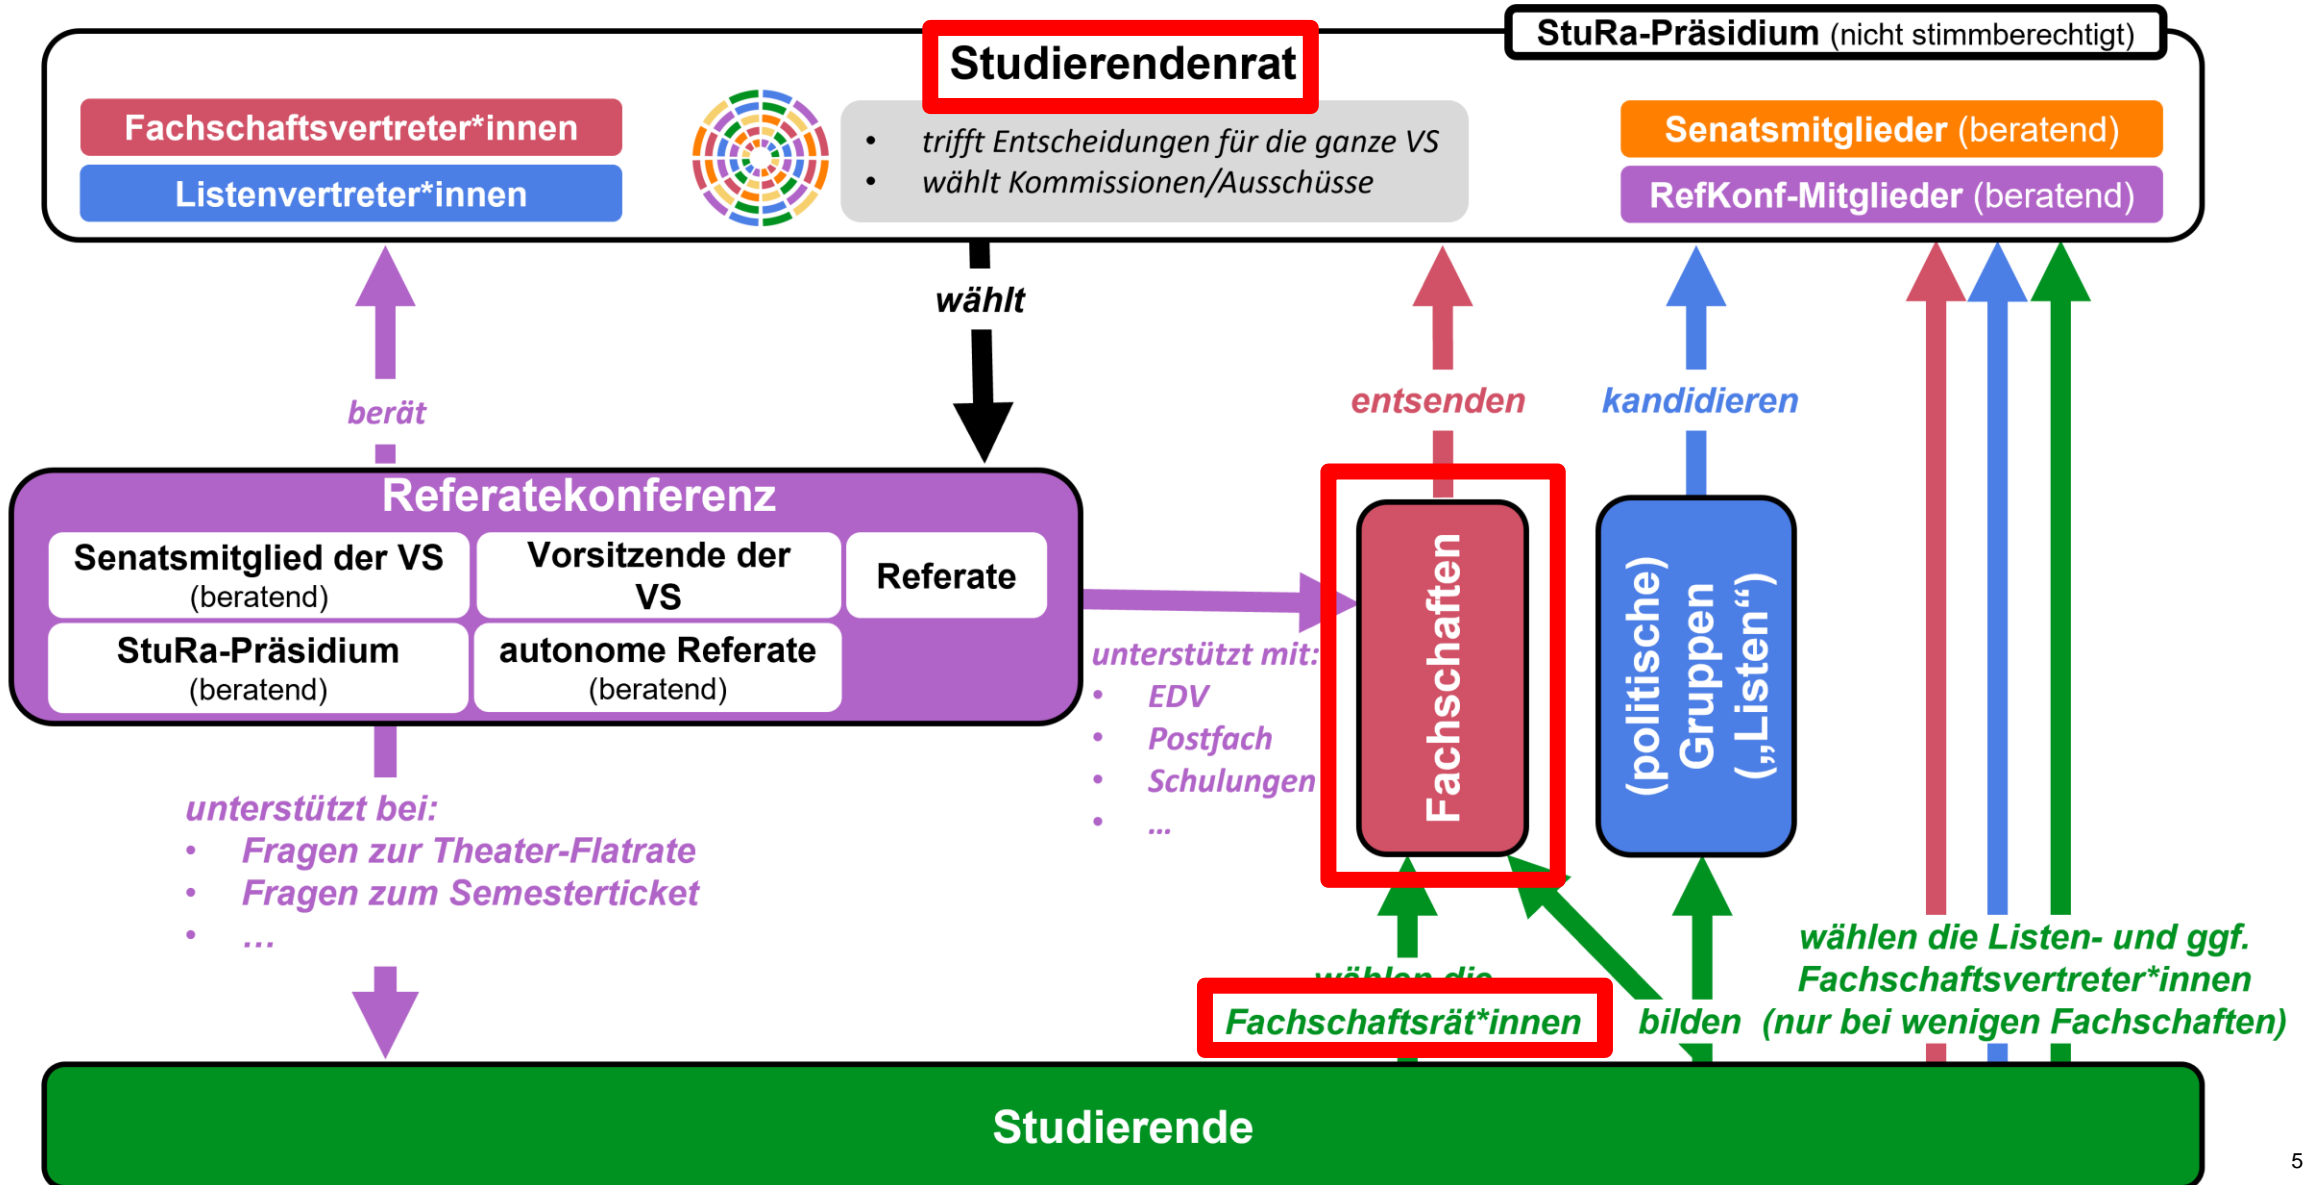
Studierendenrat

StuRa-Präsidium (nicht stimmberechtigt)

Fachschaftsvertreter*innen

Listenvertreter*innen

- trifft Entscheidungen für die ganze VS
- wählt Kommissionen/Ausschüsse

Senatsmitglieder (beratend)

RefKonf-Mitglieder (beratend)

berät

wählt

entsenden

kandidieren

Referatekonferenz

| Senatsmitglied der VS (beratend) | Vorsitzende der VS | Referate |
|---|---|---|
| StuRa-Präsidium (beratend) | autonome Referate (beratend) | |

unterstützt mit:
- EDV
- Postfach
- Schulungen
- ...

Fachschaften

(politische) Gruppen („Listen“)

unterstützt bei:
- Fragen zur Theater-Flatrate
- Fragen zum Semesterticket
- ...

wählen die

Fachschaftsrät*innen

bilden

wählen die Listen- und ggf. Fachschaftsvertreter*innen (nur bei wenigen Fachschaften)

Studierende

5